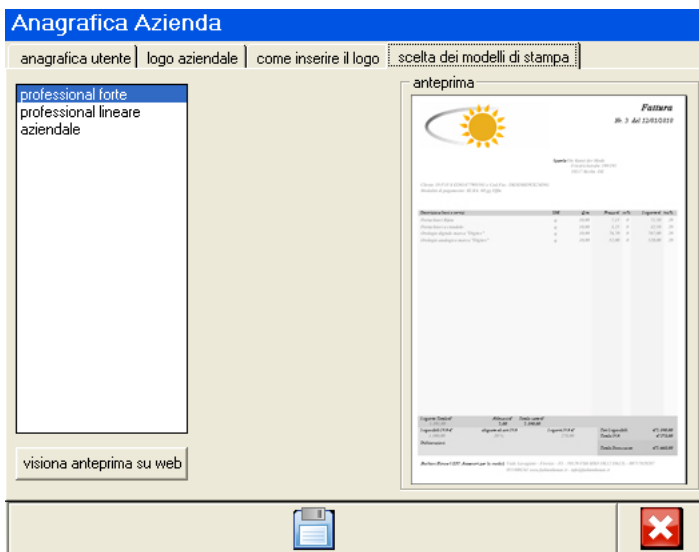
Anagrafica Azienda

anagrafica utente | logo aziendale | come inserire il logo | scelta dei modelli di stampa

professional forte
professional lineare
aziendale

visiona anteprima su web

anteprima

Fattura
Nr. 3 del 12/01/2010

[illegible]